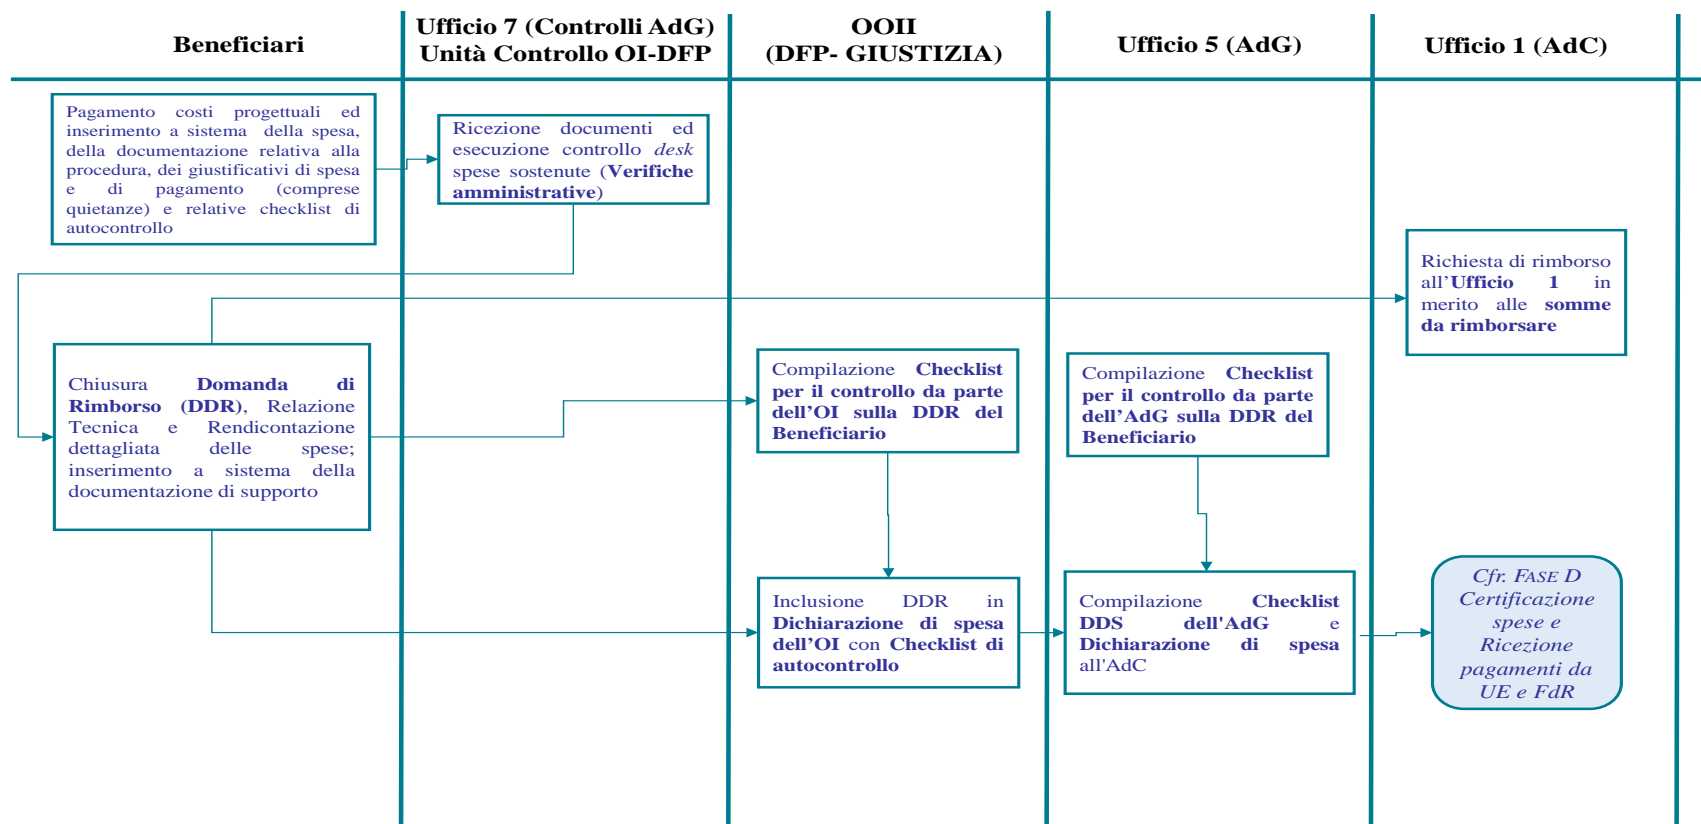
Beneficiari

Ufficio 7 (Controlli AdG) Unità Controllo OI-DFP

OOII (DFP- GIUSTIZIA)

Ufficio 5 (AdG)

Ufficio 1 (AdC)

Pagamento costi progettuali ed inserimento a sistema della spesa, della documentazione relativa alla procedura, dei giustificativi di spesa e di pagamento (comprese quietanze) e relative checklist di autocontrollo

Ricezione documenti ed esecuzione controllo *desk* spese sostenute (**Verifiche amministrative**)

Richiesta di rimborso all'**Ufficio 1** in merito alle **somme da rimborsare**

Chiusura **Domanda di Rimborso (DDR)**, Relazione Tecnica e Rendicontazione dettagliata delle spese; inserimento a sistema della documentazione di supporto

Compilazione **Checklist per il controllo da parte dell'OI sulla DDR del Beneficiario**

Compilazione **Checklist per il controllo da parte dell'AdG sulla DDR del Beneficiario**

Inclusione DDR in **Dichiarazione di spesa dell'OI** con **Checklist di autocontrollo**

Compilazione **Checklist DDS dell'AdG** e **Dichiarazione di spesa** all'AdC

*Cfr. FASE D Certificazione spese e Ricezione pagamenti da UE e FdR*